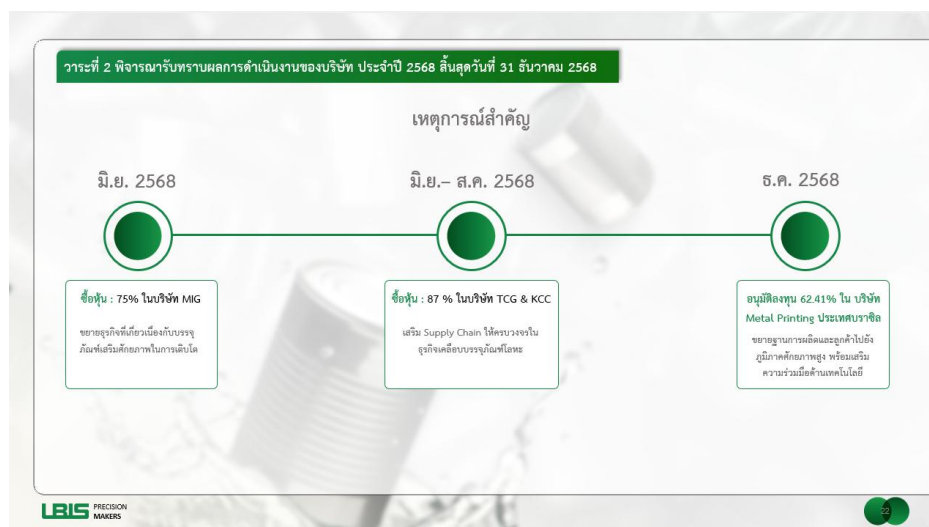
วาระที่ 2 พิจารณารับทราบผลการดำเนินงานของบริษัท ประจำปี 2568 สิ้นสุดวันที่ 31 ธันวาคม 2568

เหตุการณ์สำคัญ

มิ.ย. 2568

ซื้อหุ้น : 75% ในบริษัท MIG

ขยายธุรกิจที่เกี่ยวเนื่องกับบรรจุภัณฑ์เสริมศักยภาพในการเติบโต

มิ.ย.– ส.ค. 2568

ซื้อหุ้น : 87 % ในบริษัท TCG & KCC

เสริม Supply Chain ให้ครบวงจรในธุรกิจเคลือบบรรจุภัณฑ์โลหะ

ธ.ค. 2568

อนุมัติลงทุน 62.41% ใน บริษัท Metal Printing ประเทศบราซิล

ขยายฐานการผลิตและลูกค้าไปยังภูมิภาคศักยภาพสูง พร้อมเสริมความร่วมมือด้านเทคโนโลยี

LBIS PRECISION MAKERS

22